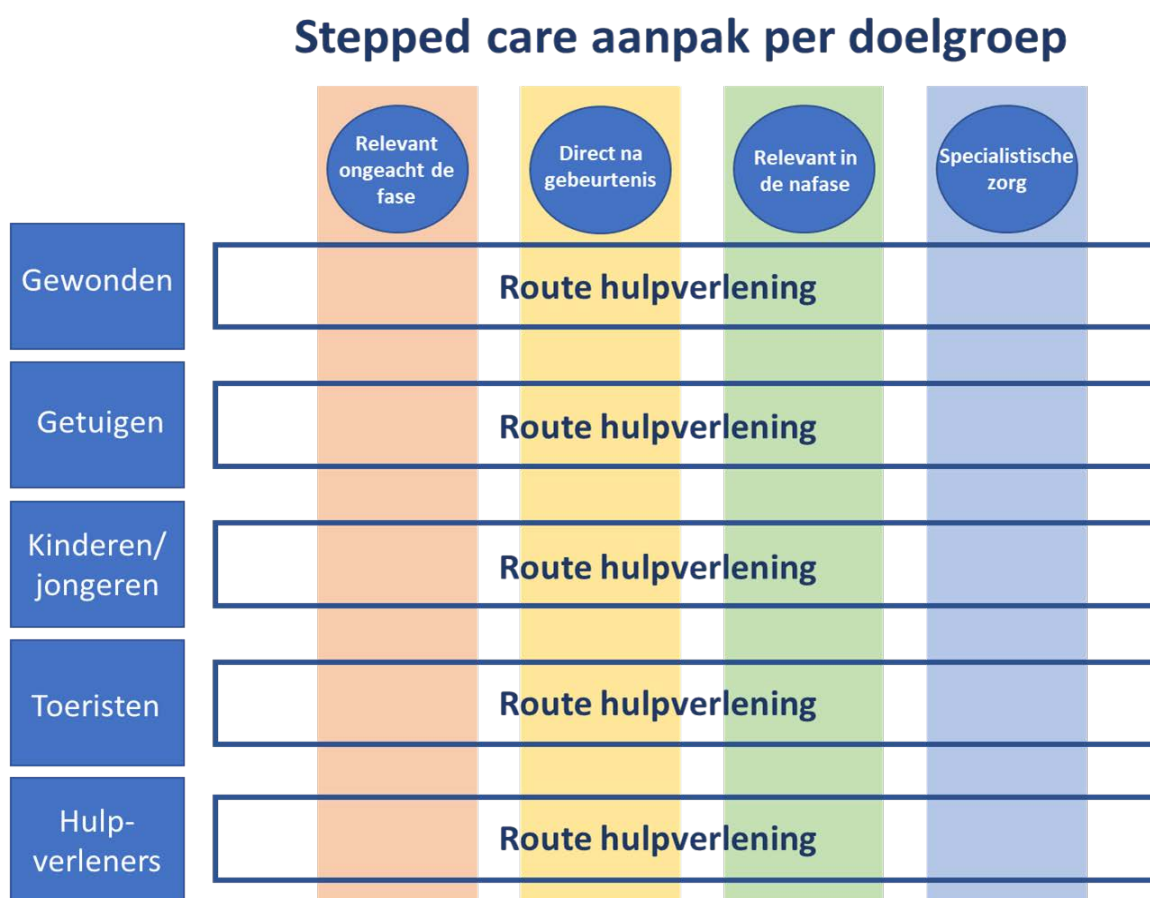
Stepped care aanpak per doelgroep

Relevant ongeacht de fase

Direct na gebeurtenis

Relevant in de nafase

Specialistische zorg

Gewonden

Route hulpverlening

Getuigen

Route hulpverlening

Kinderen/ jongeren

Route hulpverlening

Toeristen

Route hulpverlening

Hulp-verleners

Route hulpverlening